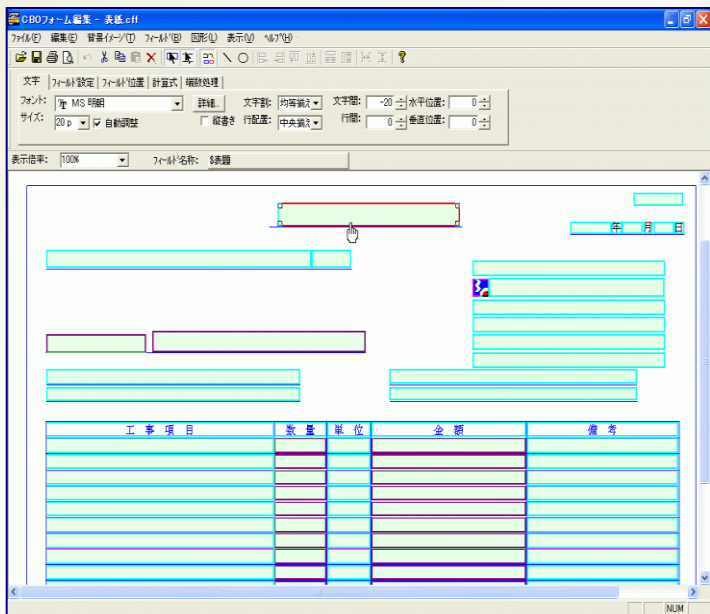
CBOフォーム編集 - 表紙.cff

ファイル(F) 編集(E) 背景イメージ(T) フィールド(B) 図形(L) 表示(V) ヘルプ(H)

文字 | フィールド設定 | フィールド位置 | 計算式 | 細線処理

フォント: MS 明朝 詳細.. 文字割: 均等揃え 文字間: -20 水平位置: 0
サイズ: 20 p 自動調整 縦書き 行配置: 中央揃え 行間: 0 垂直位置: 0

表示倍率: 100% フィールド名称: $表題

年 月 日

| 工 事 項 目 | 数 量 | 単 位 | 金 額 | 備 考 |
|---|---|---|---|---|

NUM